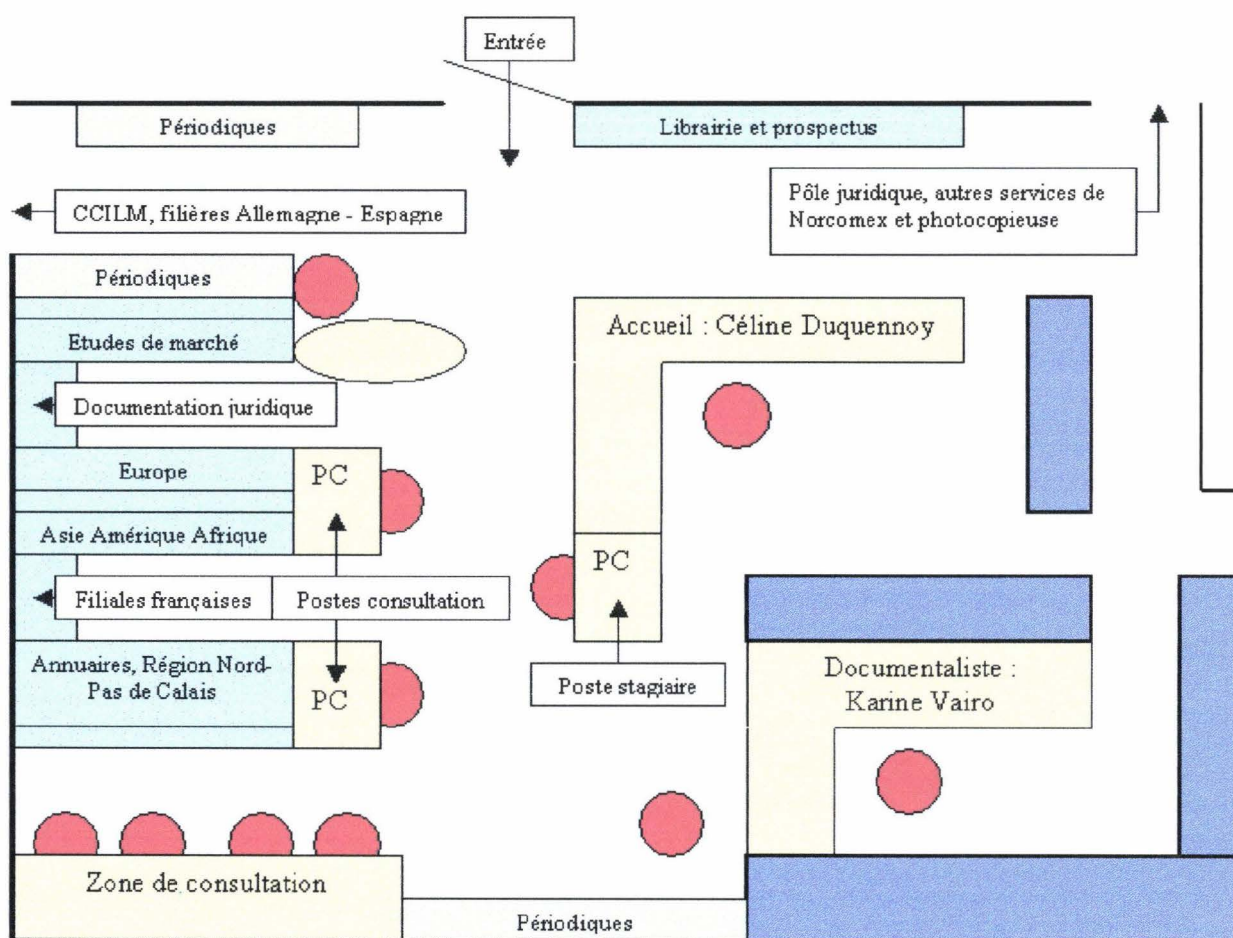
Entrée

Périodiques

Librairie et prospectus

Pôle juridique, autres services de Norcomex et photocopieuse

CCILM, filières Allemagne - Espagne

Périodiques

Etudes de marché

Documentation juridique

Europe

PC

Asie Amérique Afrique

Filiales françaises

Postes consultation

Annuaires, Région Nord-Pas de Calais

PC

Accueil : Céline Duquennoy

PC

Poste stagiaire

Documentaliste : Karine Vairo

Zone de consultation

Périodiques